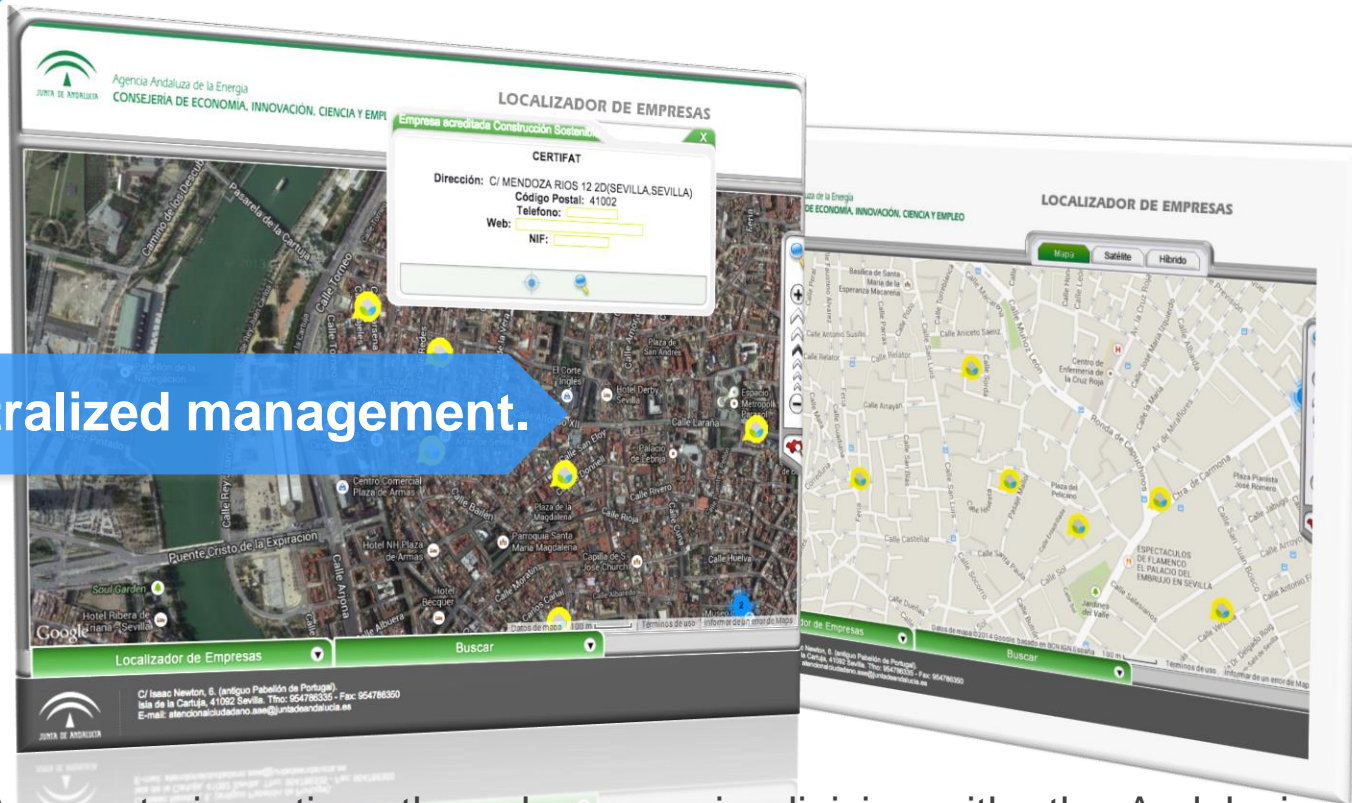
JUNTA DE ANDALUCIA

Agencia Andaluza de la Energía
CONSEJERÍA DE ECONOMÍA, INNOVACIÓN, CIENCIA Y EMPL

LOCALIZADOR DE EMPRESAS

Empresa acreditada Construcción Sostenib

X

CERTIFAT

Dirección: C/ MENDOZA RIOS 12 2D(SEVILLA,SEVILLA)
Código Postal: 41002
Telefono:
Web:
NIF:

ralized management.

Camino de los Descub
Pasarela de la Cartuja
Calle Torneo
Plaza de San Andrés
El Corte Inglés
Hotel Derby Sevilla
Espacio Metropol Parasol
Calle Laraña
Palacio de Lebrija
Centro Comercial Plaza de Armas
Calle Reyes
Calle Bailén
Plaza de la Magdalena
Calle Rioja
Calle Rivero
Parroquia Santa María Magdalena
Hotel NH Plaza de Armas
Capilla de S. José Church
Calle Huelva
Puente Cristo de la Expiración
Calle Arjona
Soul Garden
Hotel Ribera de Triana - Sevilla
Hotel Becquer
Calle Albuera
Google
Datos de mapa 100 m Términos de uso Informar de un error de Maps

Localizador de Empresas
Buscar

C/ Isaac Newton, 6. (antiguo Pabellón de Portugal).
Isla de la Cartuja, 41092 Sevilla. Tfno: 954786335 - Fax: 954786350
E-mail: atencionalciudadano.aae@juntadeandalucia.es

JUNTA DE ANDALUCIA

de la Energía
DE ECONOMÍA, INNOVACIÓN, CIENCIA Y EMPLEO

LOCALIZADOR DE EMPRESAS

Mapa
Satélite
Híbrido

Basílica de Santa María de la Esperanza Macarena
Calle Antonio Susillo
Calle Relator
Calle Aniceto Sáenz
Centro de Enfermería de la Cruz Roja
Calle Amayán
Ronda de Capuchinos
Av. de Miraflores
Calle San Luis
Plaza del Pelícano
Ctra. de Carmona
Plaza Pianista José Romero
Calle Castellar
ESPECTACULOS DE FLAMENCO EL PALACIO DEL EMBRUJO EN SEVILLA
Calle Sol
Jardines del Valle
Datos de mapa ©2014 Google basado en BCN IGN España 100 m Términos de uso Informar de un error de Maps

de Empresas
Buscar

Newton, 6. (antiguo Pabellón de Portugal).
Cartuja, 41092 Sevilla. Tfno: 954786335 - Fax: 954786350
atencionalciudadano.aae@juntadeandalucia.es